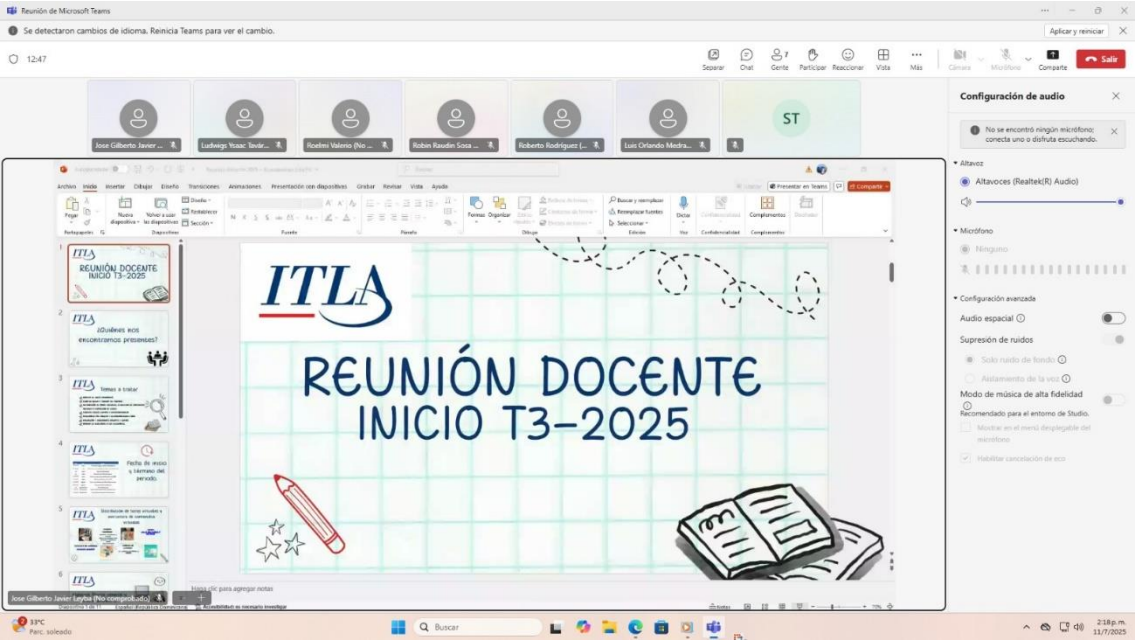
Reunión de Microsoft Teams

Se detectaron cambios de idioma. Reinicia Teams para ver el cambio.

Aplicar y reiniciar

12:47

Separar Chat Gente Participar Reaccionar Vista Más Cámara Micrófono Compartir Salir

Jose Gilberto Javier ...
Ludwigs Ysaac Tavár...
Roelmi Valerio (No ...
Robin Raudin Sosa ...
Roberto Rodríguez (...
Luis Orlando Medra...
ST

Configuración de audio

No se encontró ningún micrófono; conecta uno o disfruta escuchando.

Altavoz
Altavoces (Realtek(R) Audio)

Micrófono
Ninguno

Configuración avanzada
Audio espacial
Supresión de ruidos
Solo ruido de fondo
Aislamiento de la voz
Modo de música de alta fidelidad
Recomendado para el entorno de Studio.
Mostrar en el menú desplegable del micrófono
Habilitar cancelación de eco

Archivo Inicio Insertar Dibujar Diseño Transiciones Animaciones Presentación con diapositivas Grabar Revisar Vista Ayuda
Presentar en Teams Compartir
Pegar Nueva diapositiva Volver a usar las diapositivas Diseño Restablecer Sección
Formas Organizar Buscar y reemplazar Reemplazar fuentes Seleccionar Dictar Complementos
Portapapeles Diapositivas Fuente Párrafo Dibujo Edición Voz Confidencialidad Complementos

1 ITLA REUNIÓN DOCENTE INICIO T3-2025
2 ITLA ¿Quiénes nos encontramos presentes?
3 ITLA Temas a tratar
4 ITLA Fecha de inicio y término del periodo.
5 ITLA
6 ITLA

ITLA
REUNIÓN DOCENTE
INICIO T3-2025

Haga clic para agregar notas

Jose Gilberto Javier Leyba (No congelado)

Diapositiva 1 de 11 Español (República Dominicana) Accesibilidad: es necesario investigar

33°C Parc. soleado

Buscar

2:18 p.m. 11/7/2025